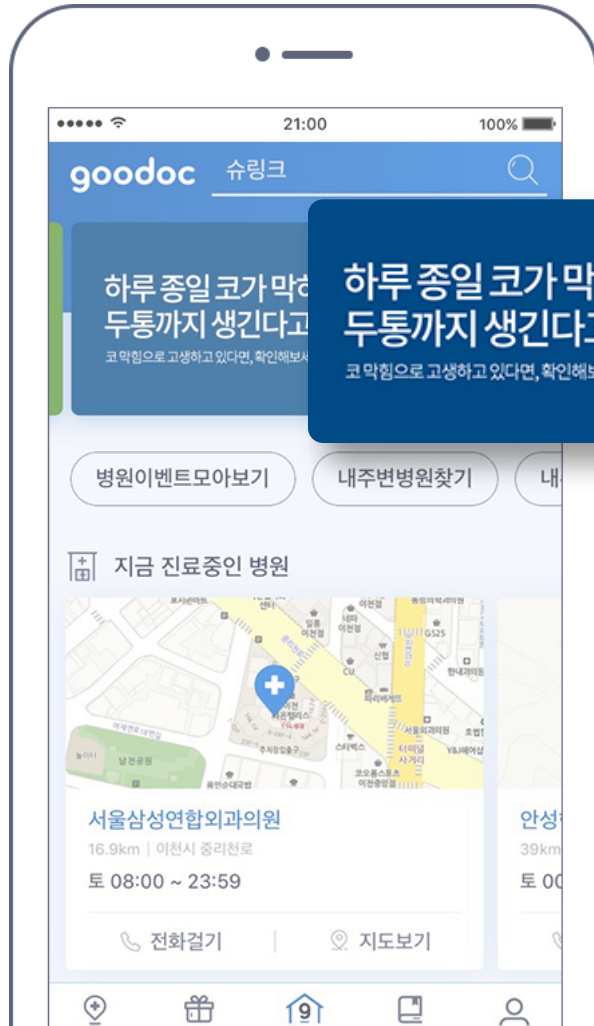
21:00

100%

goodoc 슈링크

하루 종일 코가 막히
두통까지 생긴다고
코 막힘으로 고생하고 있다면, 확인해보세

하루 종일 코가 막
두통까지 생긴다고
코 막힘으로 고생하고 있다면, 확인해보

병원이벤트모아보기

내주변병원찾기

내

지금 진료중인 병원

서울삼성연합외과의원
16.9km | 이천시 중리천로
토 08:00 ~ 23:59

전화걸기

지도보기

안성
39km
토 00

9